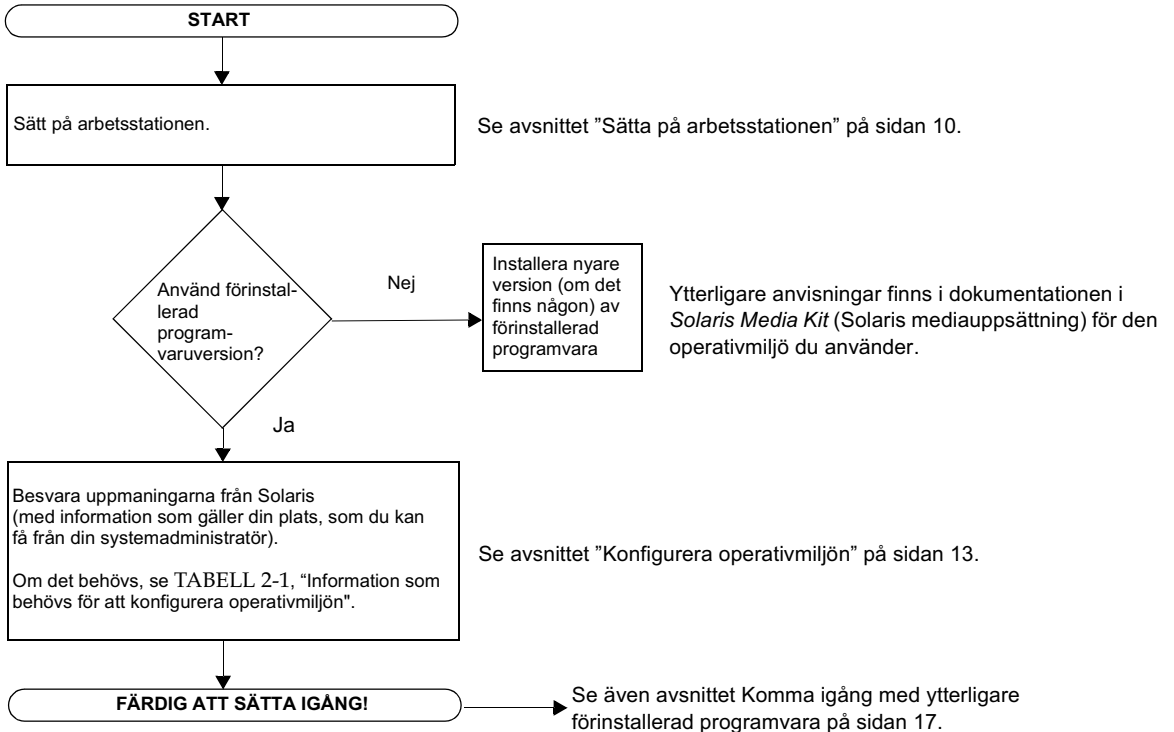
START

Sätt på arbetsstationen.

Se avsnittet ”Sätta på arbetsstationen” på sidan 10.

Använd förinstallerad programvaruversion?

Nej

Installera nyare version (om det finns någon) av förinstallerad programvara

Ytterligare anvisningar finns i dokumentationen i *Solaris Media Kit* (Solaris mediauppsättning) för den operativmiljö du använder.

Ja

Besvara uppmaningarna från Solaris (med information som gäller din plats, som du kan få från din systemadministratör).

Om det behövs, se TABELL 2-1, “Information som behövs för att konfigurera operativmiljön".

Se avsnittet ”Konfigurera operativmiljön” på sidan 13.

FÄRDIG ATT SÄTTA IGÅNG!

Se även avsnittet Komma igång med ytterligare förinstallerad programvara på sidan 17.